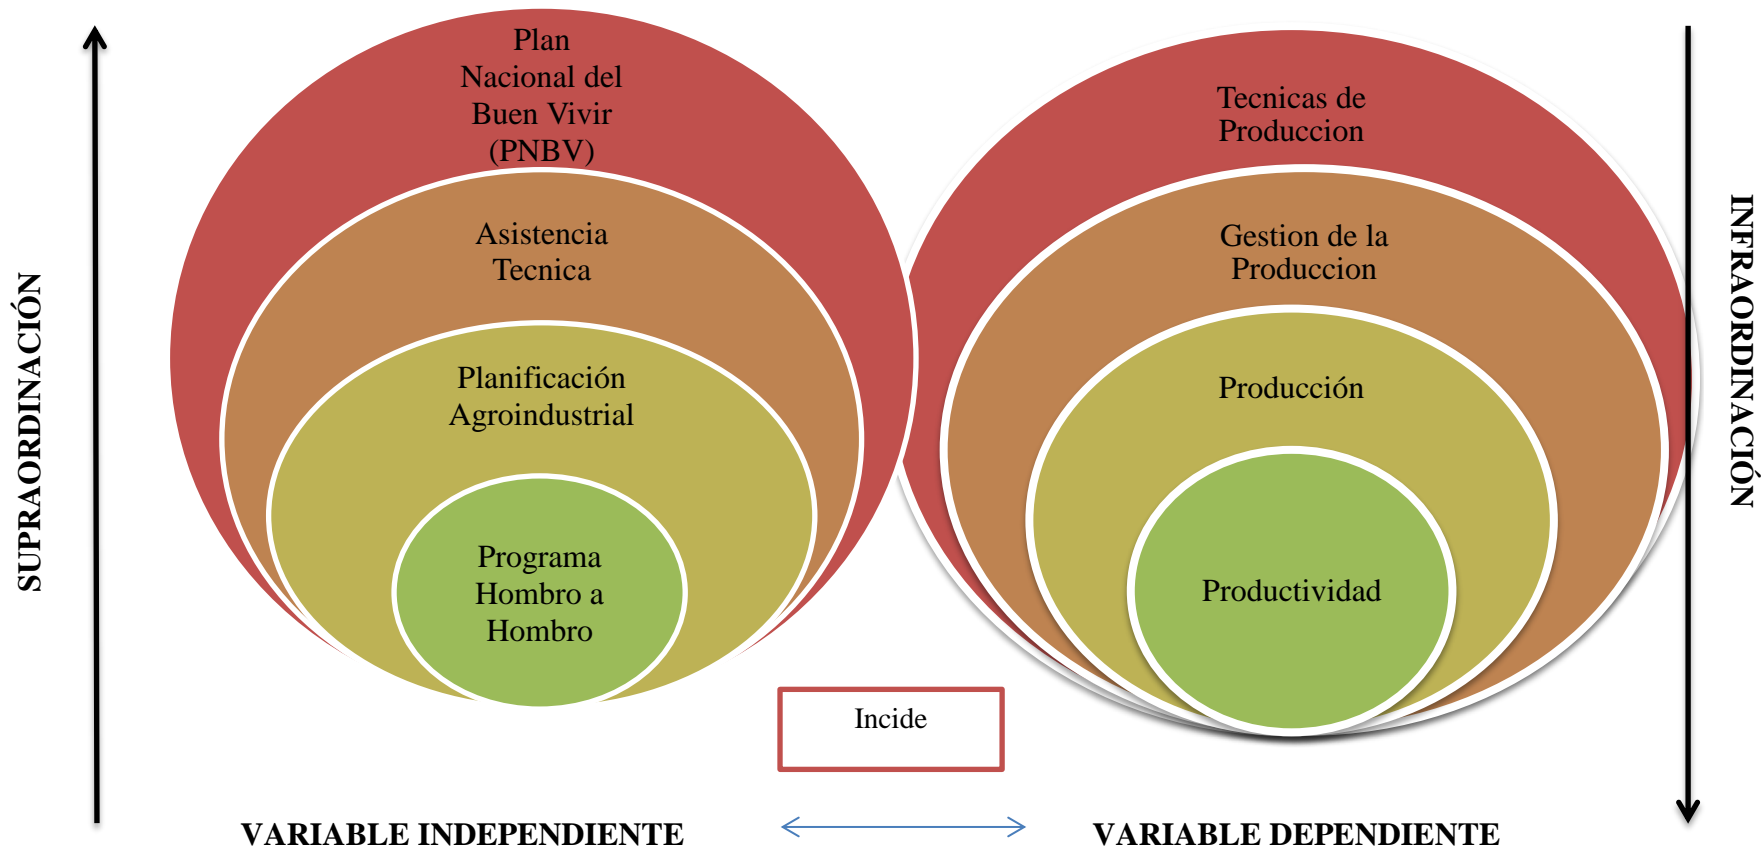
SUPRAORDINACIÓN

Plan Nacional del Buen Vivir (PNBV)

Asistencia Tecnica

Planificación Agroindustrial

Programa Hombro a Hombro

Tecnicas de Produccion

Gestion de la Produccion

Producción

Productividad

INFRAORDINACIÓN

Incide

VARIABLE INDEPENDIENTE

VARIABLE DEPENDIENTE